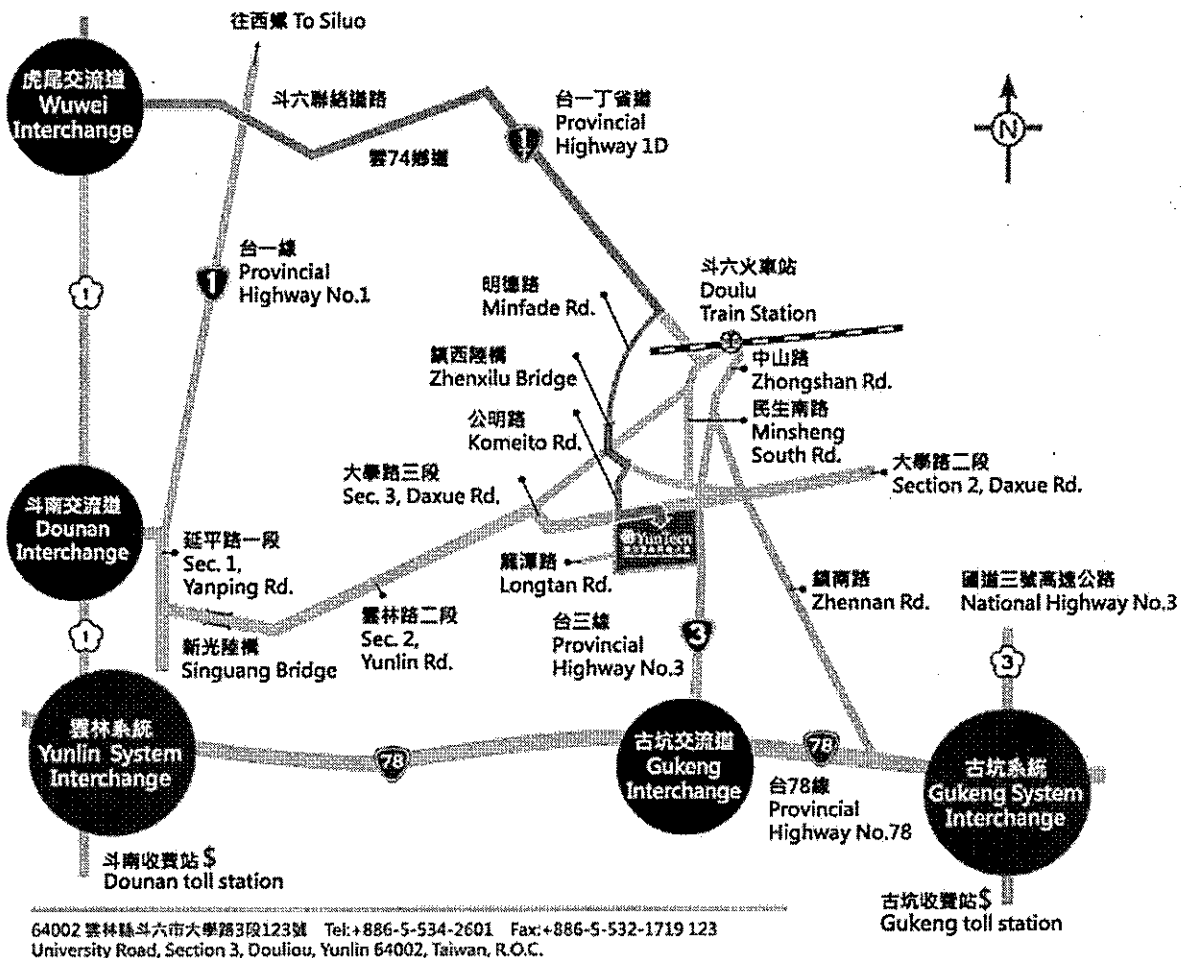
往西螺 To Siluo

虎尾交流道
Wuwei Interchange

斗六聯絡道路

雲74鄉道

台一丁省道
Provincial Highway 1D

N

1

台一線
Provincial Highway No.1

1

明德路
Minfade Rd.

斗六火車站
Doulu Train Station

鎮西陸橋
Zhenxilu Bridge

中山路
Zhongshan Rd.

公明路
Komeito Rd.

民生南路
Minsheng South Rd.

大學路三段
Sec. 3, Daxue Rd.

大學路二段
Section 2, Daxue Rd.

斗南交流道
Dounan Interchange

延平路一段
Sec. 1, Yanping Rd.

YunTech

龍潭路
Longtan Rd.

鎮南路
Zhennan Rd.

國道三號高速公路
National Highway No.3

雲林路二段
Sec. 2, Yunlin Rd.

台三線
Provincial Highway No.3

3

1

新光陸橋
Singuang Bridge

3

雲林系統
Yunlin System Interchange

78

古坑交流道
Gukeng Interchange

78

台78線
Provincial Highway No.78

古坑系統
Gukeng System Interchange

斗南收費站 $
Dounan toll station

古坑收費站 $
Gukeng toll station

64002 雲林縣斗六市大學路3段123號 Tel:+886-5-534-2601 Fax:+886-5-532-1719 123 University Road, Section 3, Douliou, Yunlin 64002, Taiwan, R.O.C.